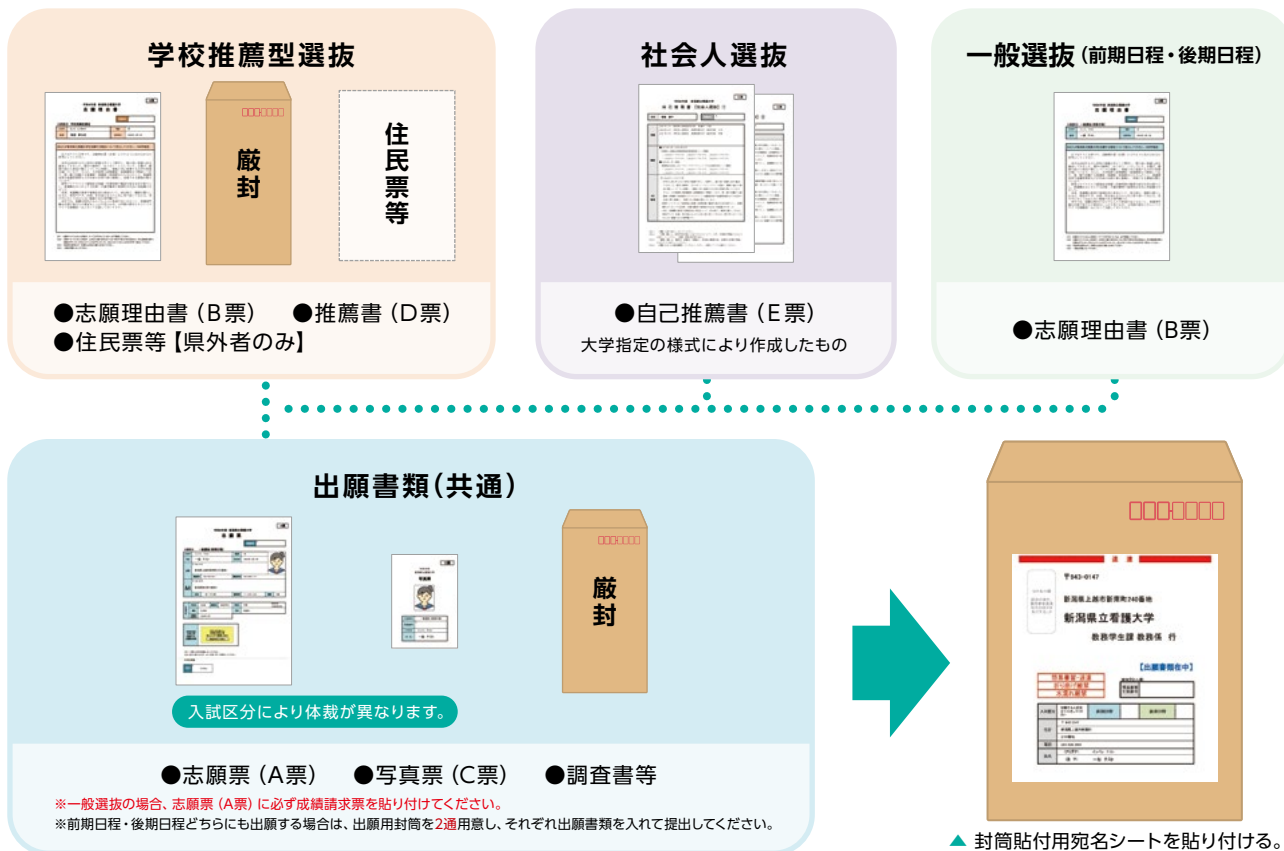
学校推薦型選抜

厳封

住民票等

●志願理由書（B票）　●推薦書（D票）
●住民票等【県外者のみ】

社会人選抜

●自己推薦書（E票）
大学指定の様式により作成したもの

一般選抜（前期日程・後期日程）

●志願理由書（B票）

出願書類（共通）

厳封

入試区分により体裁が異なります。

●志願票（A票）　●写真票（C票）　●調査書等
※一般選抜の場合、志願票（A票）に必ず成績請求票を貼り付けてください。
※前期日程・後期日程どちらにも出願する場合は、出願用封筒を2通用意し、それぞれ出願書類を入れて提出してください。

速達
〒943-0147
新潟県上越市新南町240番地
新潟県立看護大学
教務学生課 教務係 行
【出願書類在中】

▲ 封筒貼付用宛名シートを貼り付ける。